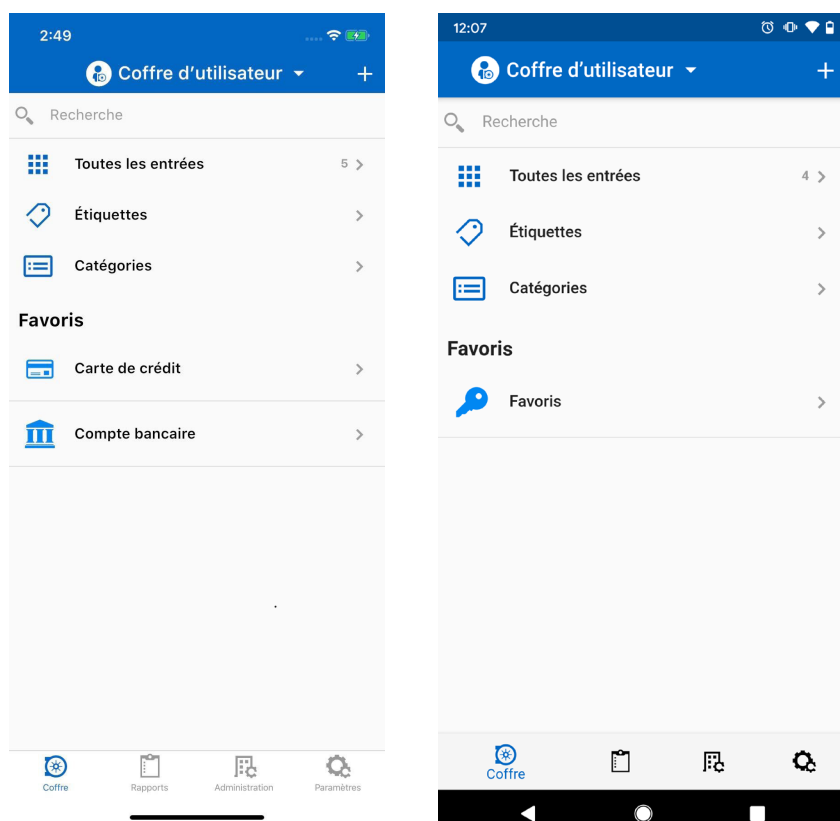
2:49

Coffre d'utilisateur

Recherche

Toutes les entrées 5

Étiquettes

Catégories

Favoris

Carte de crédit

Compte bancaire

Coffre
Rapports
Administration
Paramètres

12:07

Coffre d'utilisateur

Recherche

Toutes les entrées 4

Étiquettes

Catégories

Favoris

Favoris

Coffre